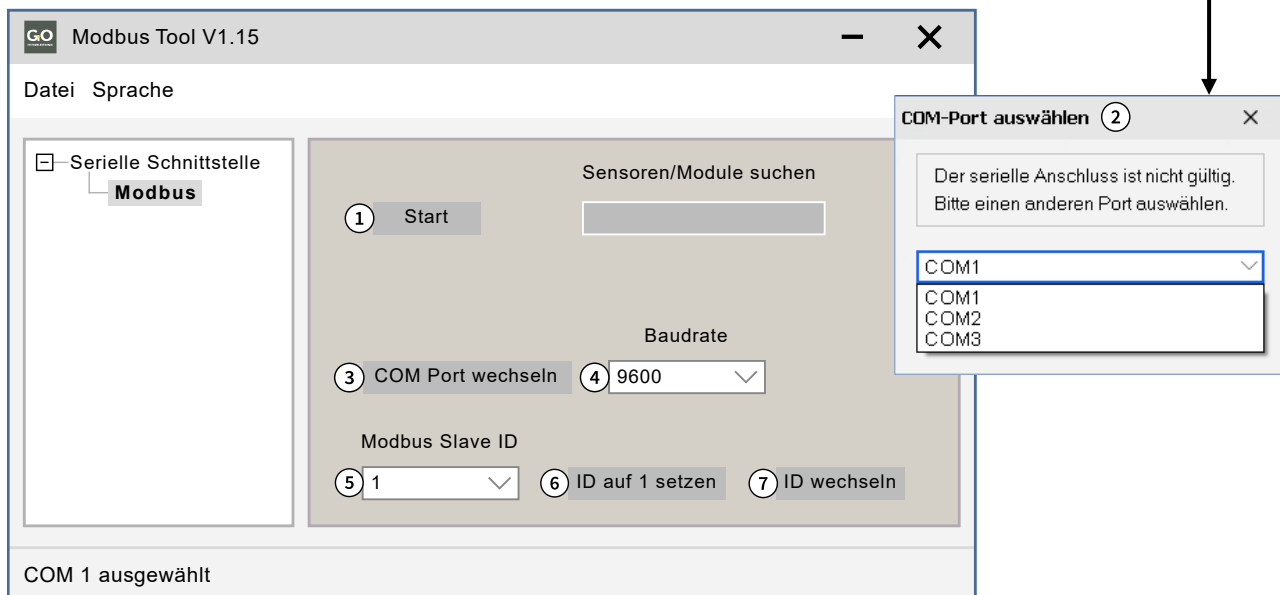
G&O Modbus Tool V1.15

Datei Sprache

Serielle Schnittstelle
Modbus

Sensoren/Module suchen

1 Start

Baudrate

3 COM Port wechseln 4 9600

Modbus Slave ID

5 1 6 ID auf 1 setzen 7 ID wechseln

COM 1 ausgewählt

COM-Port auswählen 2

Der serielle Anschluss ist nicht gültig. Bitte einen anderen Port auswählen.

COM1
COM1
COM2
COM3